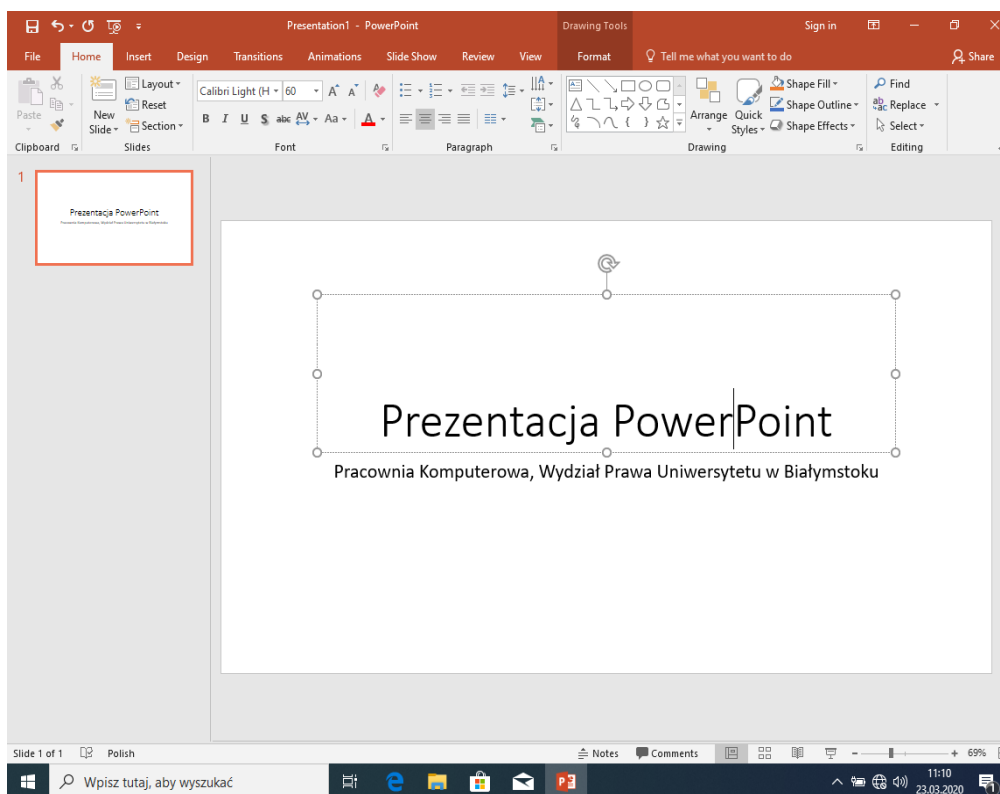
Presentation1 - PowerPoint
Drawing Tools
Sign in

File Home Insert Design Transitions Animations Slide Show Review View Format Tell me what you want to do Share

Paste
New Slide
Layout
Reset
Section
Calibri Light (H 60
B I U S abc AV Aa A
Arrange Quick Styles
Shape Fill
Shape Outline
Shape Effects
Find
Replace
Select
Clipboard Slides Font Paragraph Drawing Editing

1
Prezentacja PowerPoint
Pracownia Komputerowa, Wydział Prawa Uniwersytetu w Białymstoku

Prezentacja PowerPoint

Pracownia Komputerowa, Wydział Prawa Uniwersytetu w Białymstoku

Slide 1 of 1 Polish Notes Comments 69%

Wpisz tutaj, aby wyszukać
11:10
23.03.2020